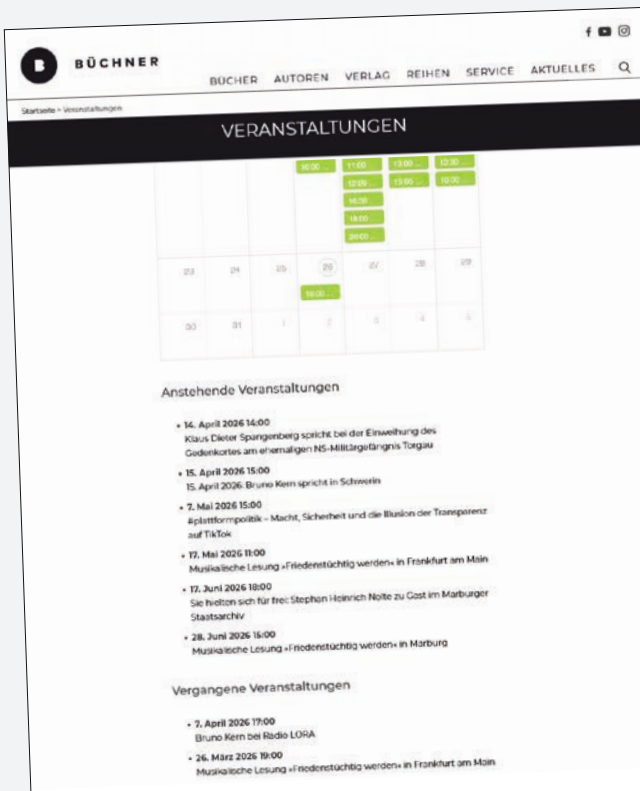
BÜCHNER

BÜCHER AUTOREN VERLAG REIHEN SERVICE AKTUELLES

Startseite » Veranstaltungen

VERANSTALTUNGEN

| | | | | | | |
|---|---|---|---|---|---|---|
| | | | 16:00 ... | 11:00 12:00 16:30 18:00 20:00 ... | 13:00 ... 15:00 ... | 12:30 ... 18:00 ... |
| 23 | 24 | 25 | 26 19:00 ... | 27 | 28 | 29 |
| 30 | 31 | 1 | 2 | 3 | 4 | 5 |

Anstehende Veranstaltungen

• 14. April 2026 14:00
Klaus Dieter Spangenberg spricht bei der Einweihung des Gedenkortes am ehemaligen NS-Militärgefängnis Torgau

• 15. April 2026 15:00
15. April 2026: Bruno Kern spricht in Schwerin

• 7. Mai 2026 15:00
#plattformpolitik – Macht, Sicherheit und die Illusion der Transparenz auf TikTok

• 17. Mai 2026 11:00
Musikalische Lesung »Friedenstüchtig werden« in Frankfurt am Main

• 17. Juni 2026 18:00
Sie hielten sich für frei: Stephan Heinrich Nolte zu Gast im Marburger Staatsarchiv

• 28. Juni 2026 15:00
Musikalische Lesung »Friedenstüchtig werden« in Marburg

Vergangene Veranstaltungen

• 7. April 2026 17:00
Bruno Kern bei Radio LORA

• 26. März 2026 19:00
Musikalische Lesung »Friedenstüchtig werden« in Frankfurt am Main